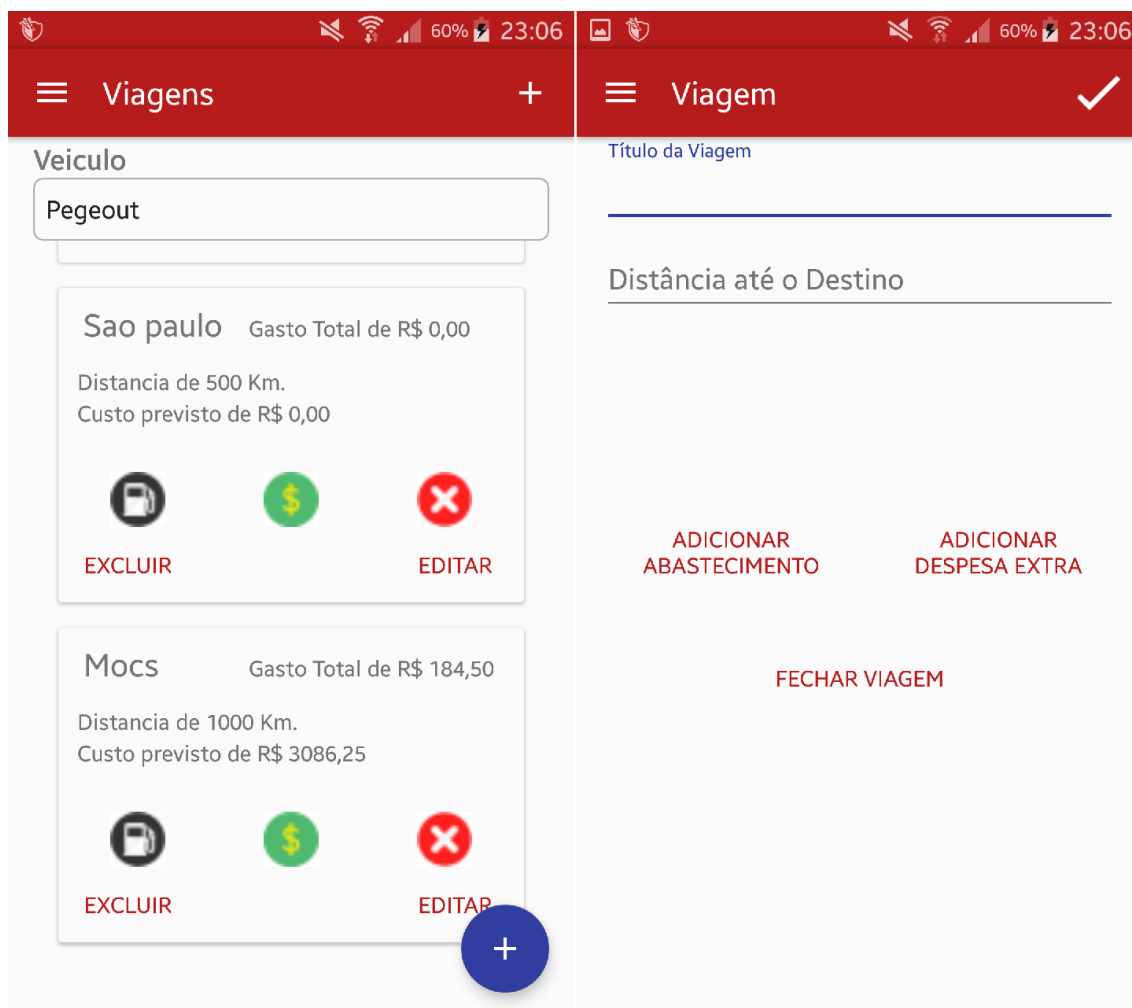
60% 23:06

Viagens

+

Veiculo

Pegeout

Sao paulo Gasto Total de R$ 0,00

Distancia de 500 Km.
Custo previsto de R$ 0,00

$

EXCLUIR EDITAR

Mocs Gasto Total de R$ 184,50

Distancia de 1000 Km.
Custo previsto de R$ 3086,25

$

EXCLUIR EDITAR

+

60% 23:06

Viagem

Título da Viagem

Distância até o Destino

ADICIONAR ABASTECIMENTO

ADICIONAR DESPESA EXTRA

FECHAR VIAGEM